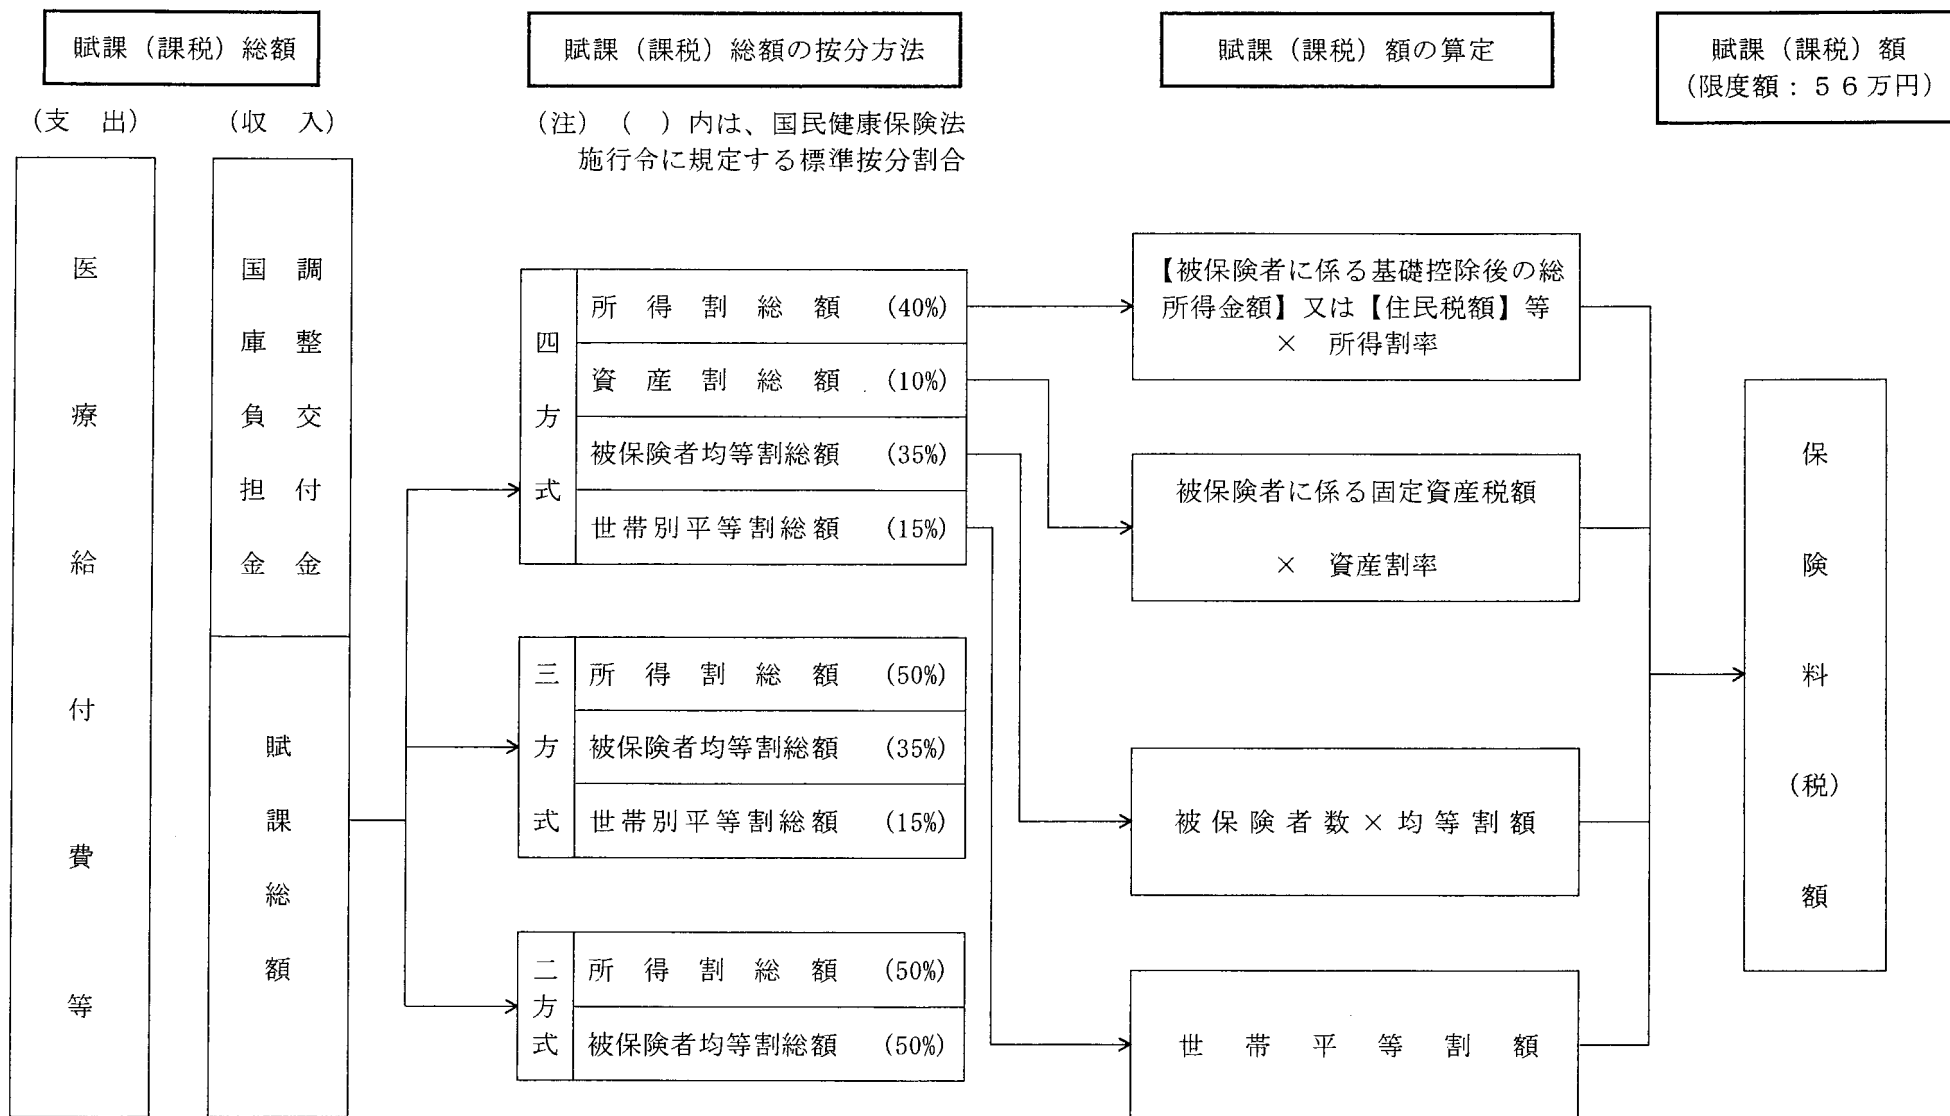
賦課（課税）総額

賦課（課税）総額の按分方法

賦課（課税）額の算定

賦課（課税）額
（限度額：５６万円）

（支　出）

（収　入）

（注）（　）内は、国民健康保険法施行令に規定する標準按分割合

医療給付費等

国庫負担金

調整交付金

賦課総額

四方式

| 所得割総額 | (40%) |
|---|---|
| 資産割総額 | (10%) |
| 被保険者均等割総額 | (35%) |
| 世帯別平等割総額 | (15%) |

三方式

| 所得割総額 | (50%) |
|---|---|
| 被保険者均等割総額 | (35%) |
| 世帯別平等割総額 | (15%) |

二方式

| 所得割総額 | (50%) |
|---|---|
| 被保険者均等割総額 | (50%) |

【被保険者に係る基礎控除後の総所得金額】又は【住民税額】等 × 所得割率

被保険者に係る固定資産税額 × 資産割率

被保険者数 × 均等割額

世帯平等割額

保険料（税）額